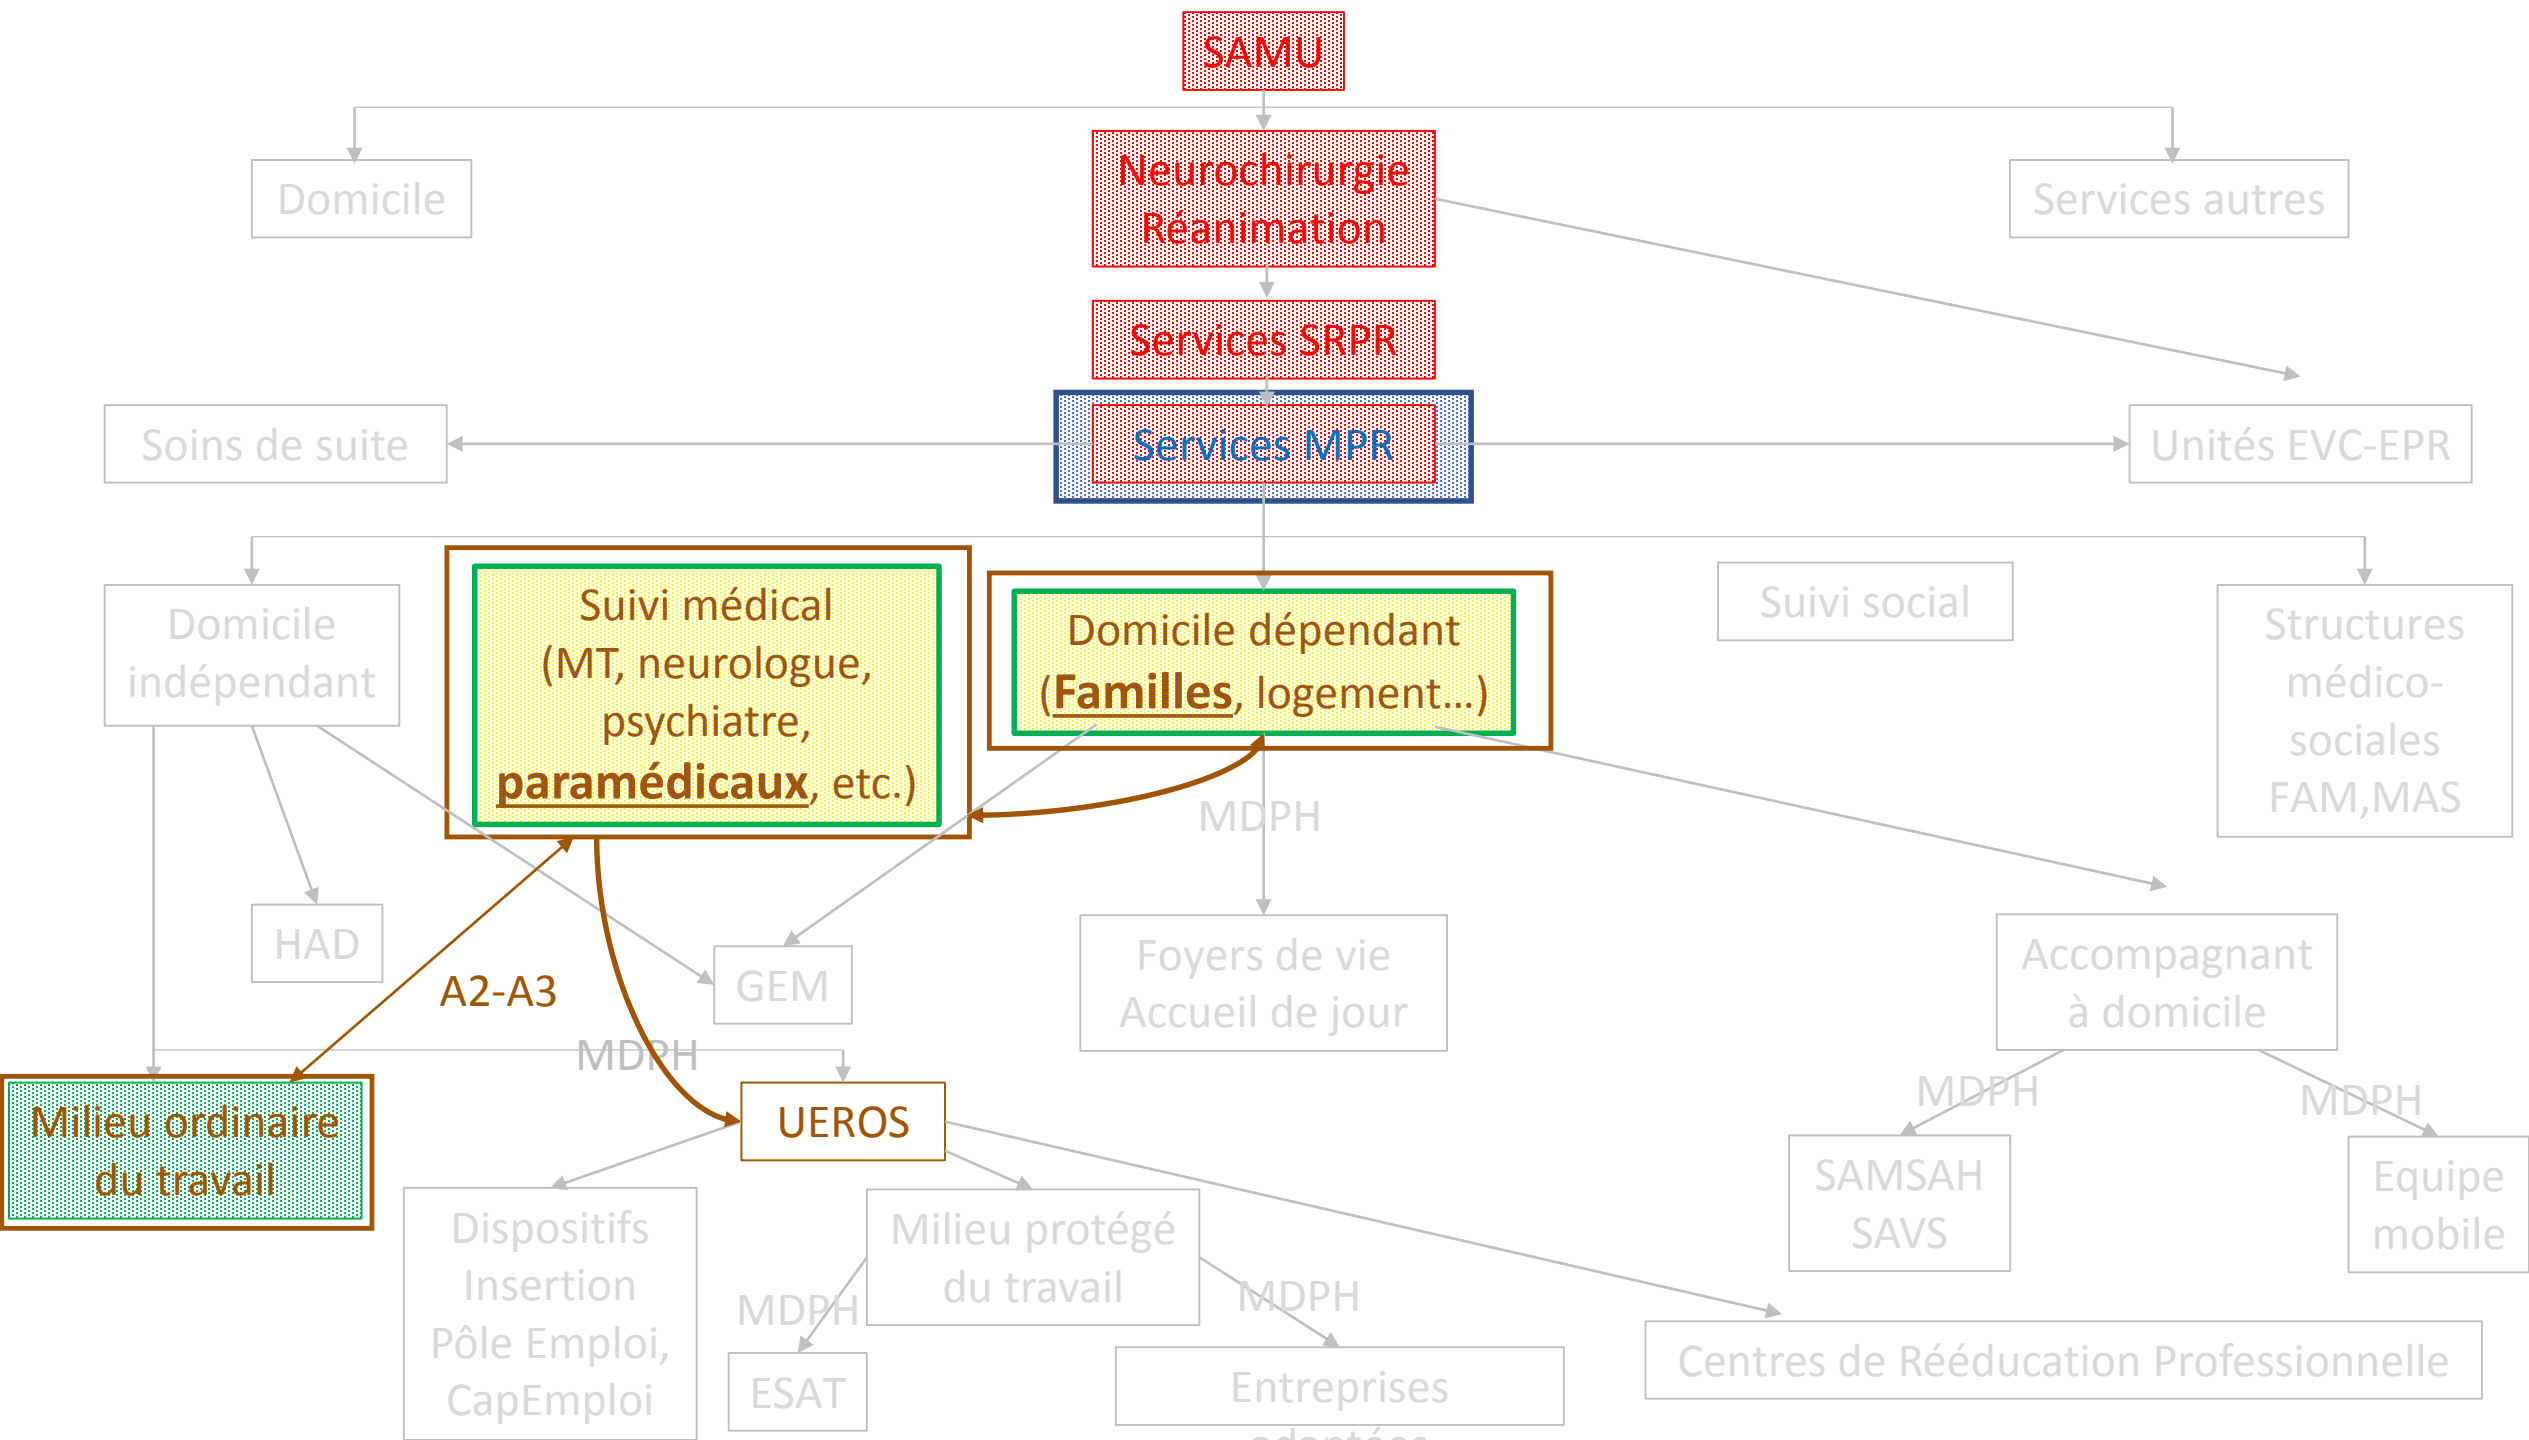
SAMU

Domicile

Neurochirurgie
Réanimation

Services autres

Services SRPR

Soins de suite

Services MPR

Unités EVC-EPR

Domicile indépendant

Suivi médical (MT, neurologue, psychiatre, **paramédicaux**, etc.)

Domicile dépendant (**Familles**, logement…)

Suivi social

Structures médico-sociales FAM,MAS

MDPH

HAD

A2-A3

GEM

Foyers de vie
Accueil de jour

Accompagnant à domicile

MDPH

Milieu ordinaire du travail

UEROS

MDPH

MDPH

SAMSAH
SAVS

Equipe mobile

Dispositifs Insertion Pôle Emploi, CapEmploi

Milieu protégé du travail

MDPH

MDPH

ESAT

Entreprises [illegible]

Centres de Rééducation Professionnelle